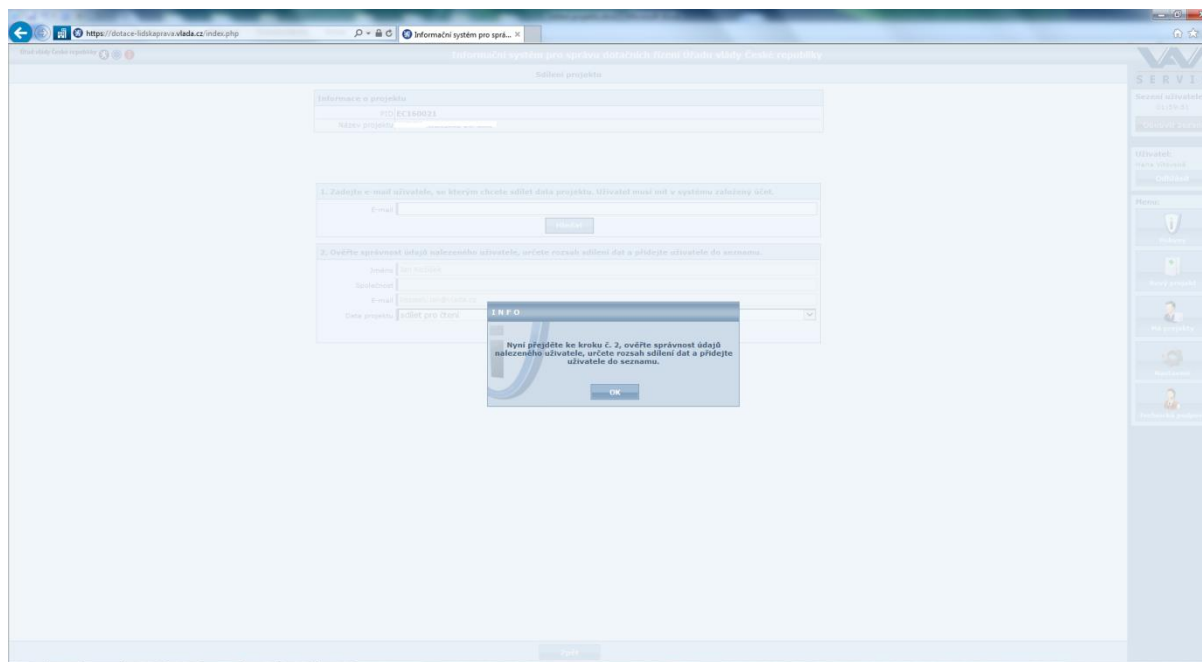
https://dotace-lidskaprava.vlada.cz/index.php

Informační systém pro sprá...

Informační systém pro správu dotačních řízení Úřadu vlády České republiky

Sdílení projektu

Informace o projektu

EC160021

Název projektu

1. Zadejte e-mail uživatele, se kterým chcete sdílet data projektu. Uživatel musí mít v systému založený účet.

E-mail

Hledat

2. Ověřte správnost údajů nalezeného uživatele, určete rozsah sdílení dat a přidejte uživatele do seznamu.

Jméno

Organizace

E-mail

Data projektu

sdílet pro čtení

INFO

Nyní přejděte ke kroku č. 2, ověřte správnost údajů nalezeného uživatele, určete rozsah sdílení dat a přidejte uživatele do seznamu.

OK

Zpět

SERVI

Uživatel:

Odhlásit

Menu

Nový projekt

Mé projekty

Nastavení